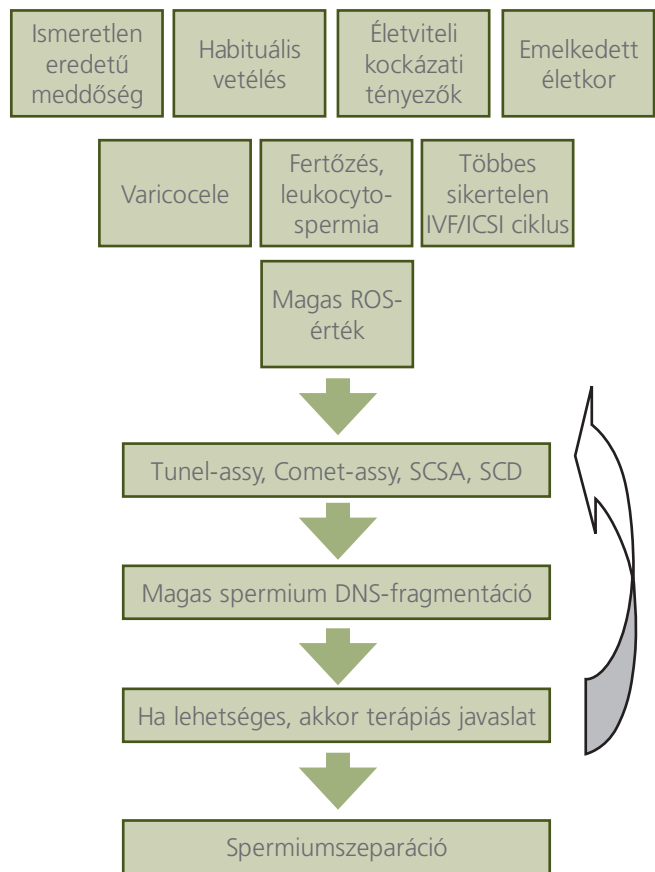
Ismeretlen eredetű meddőség

Habituális vetélés

Életviteli kockázati tényezők

Emelkedett életkor

Varicocele

Fertőzés, leukocytospermia

Többes sikertelen IVF/ICSI ciklus

Magas ROS-érték

Tunel-assy, Comet-assy, SCSA, SCD

Magas spermium DNS-fragmentáció

Ha lehetséges, akkor terápiás javaslat

Spermiumszeparáció